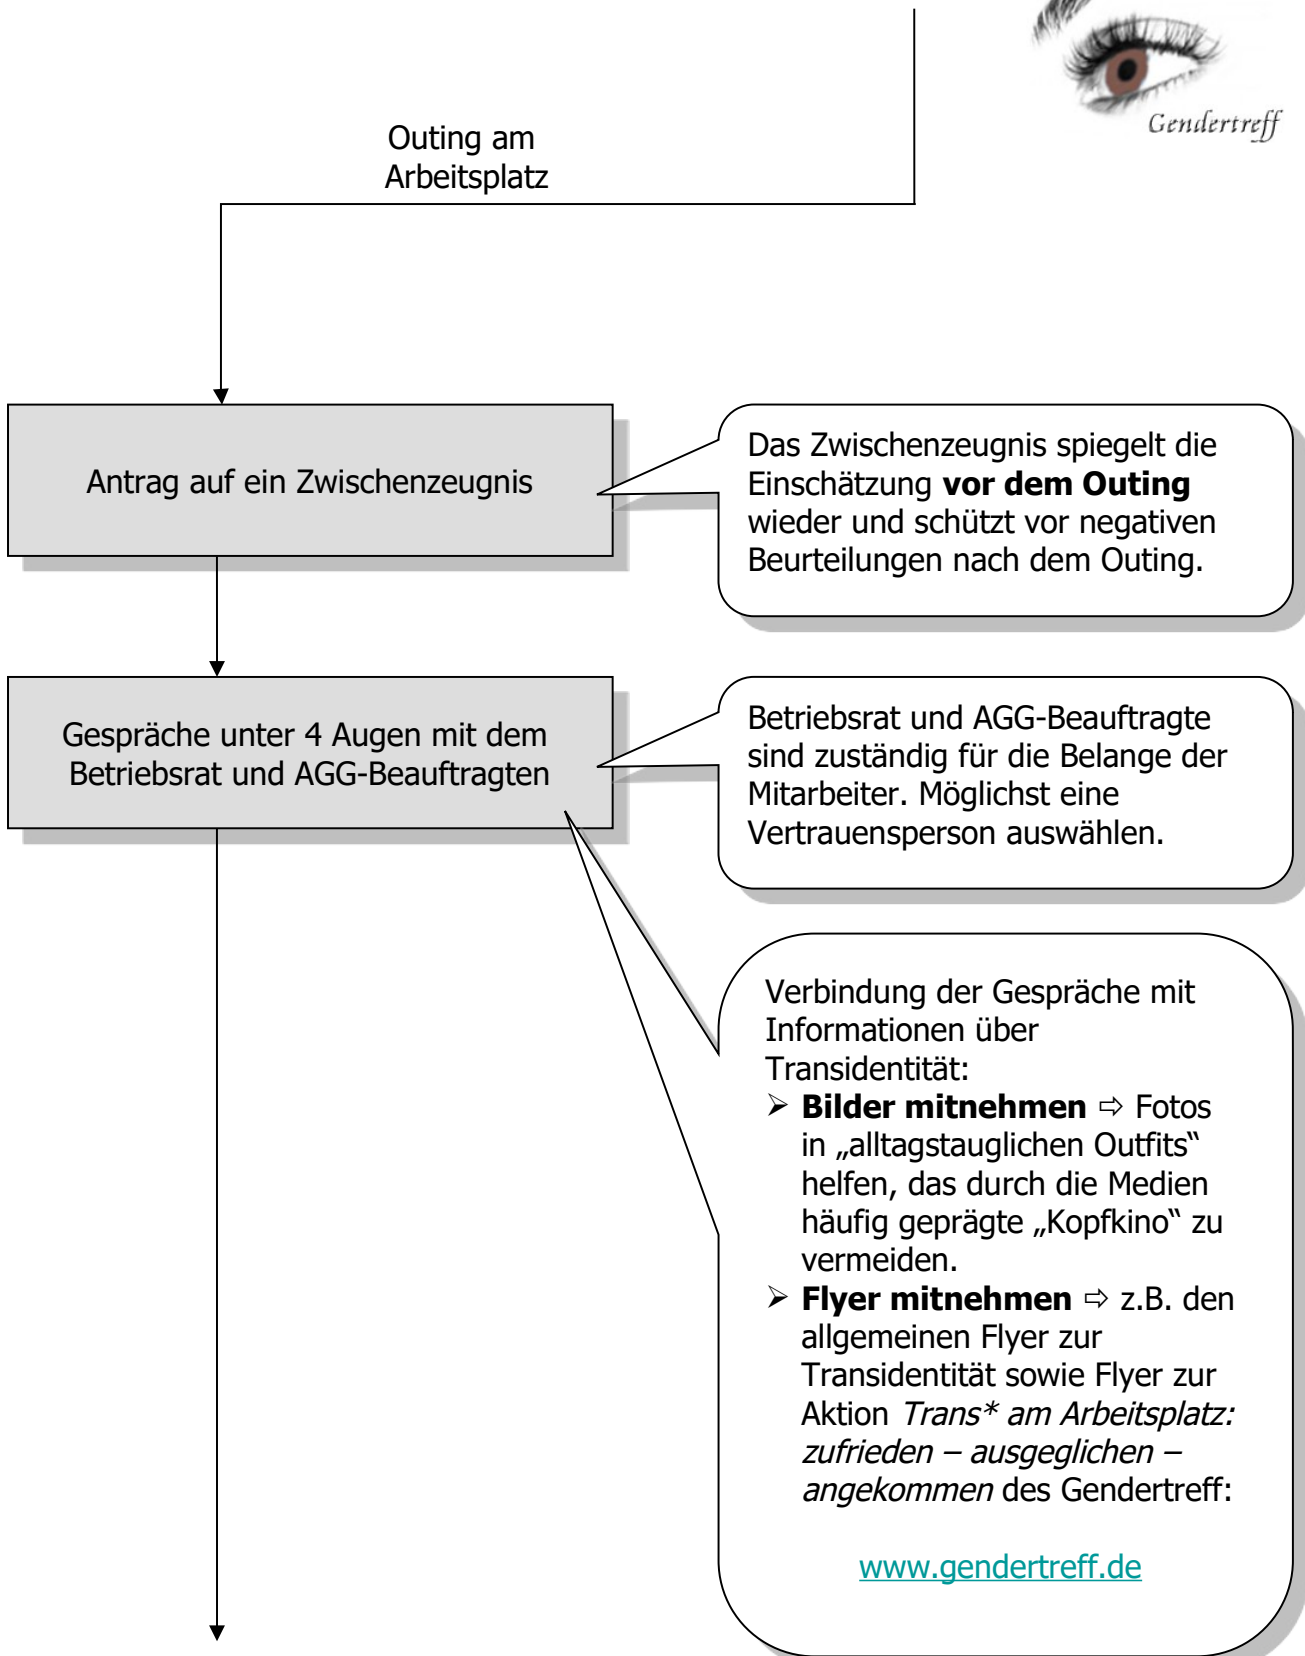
Gendertreff

Outing am Arbeitsplatz

Antrag auf ein Zwischenzeugnis

Das Zwischenzeugnis spiegelt die Einschätzung **vor dem Outing** wieder und schützt vor negativen Beurteilungen nach dem Outing.

Gespräche unter 4 Augen mit dem Betriebsrat und AGG-Beauftragten

Betriebsrat und AGG-Beauftragte sind zuständig für die Belange der Mitarbeiter. Möglichst eine Vertrauensperson auswählen.

Verbindung der Gespräche mit Informationen über Transidentität:
- **Bilder mitnehmen** ⇨ Fotos in „alltagstauglichen Outfits" helfen, das durch die Medien häufig geprägte „Kopfkino" zu vermeiden.
- **Flyer mitnehmen** ⇨ z.B. den allgemeinen Flyer zur Transidentität sowie Flyer zur Aktion *Trans\* am Arbeitsplatz: zufrieden – ausgeglichen – angekommen* des Gendertreff:

www.gendertreff.de